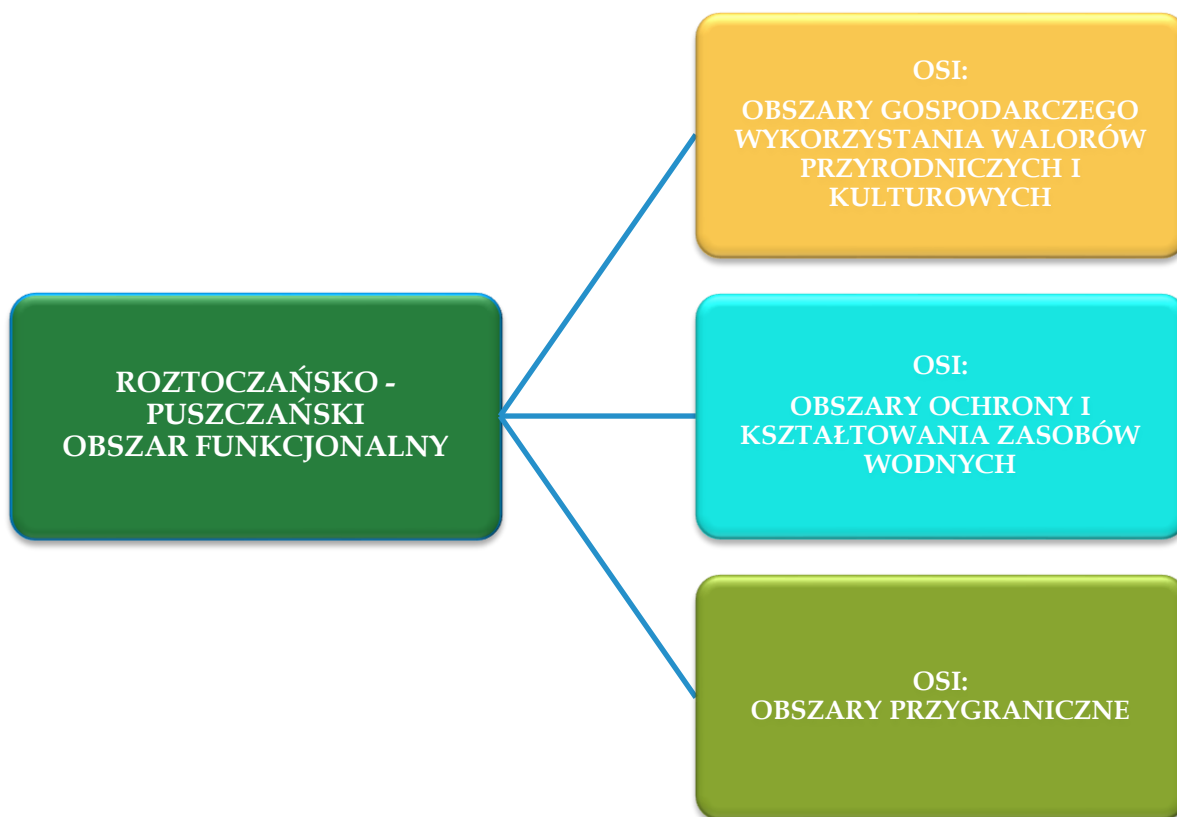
ROZTOCZAŃSKO - PUSZCZAŃSKI OBSZAR FUNKCJONALNY

OSI:
OBSZARY GOSPODARCZEGO WYKORZYSTANIA WALORÓW PRZYRODNICZYCH I KULTUROWYCH

OSI:
OBSZARY OCHRONY I KSZTAŁTOWANIA ZASOBÓW WODNYCH

OSI:
OBSZARY PRZYGRANICZNE